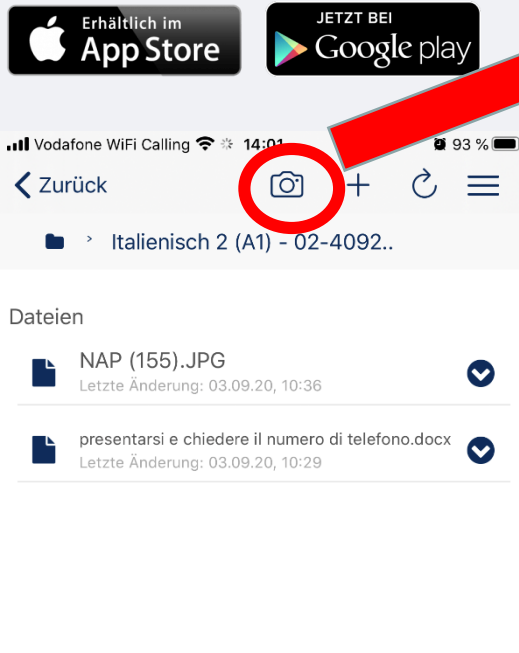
Erhältlich im
App Store

JETZT BEI
Google play

Vodafone WiFi Calling 14:01 93 %

< Zurück

Italienisch 2 (A1) - 02-4092..

Dateien

NAP (155).JPG
Letzte Änderung: 03.09.20, 10:36

presentarsi e chiedere il numero di telefono.docx
Letzte Änderung: 03.09.20, 10:29